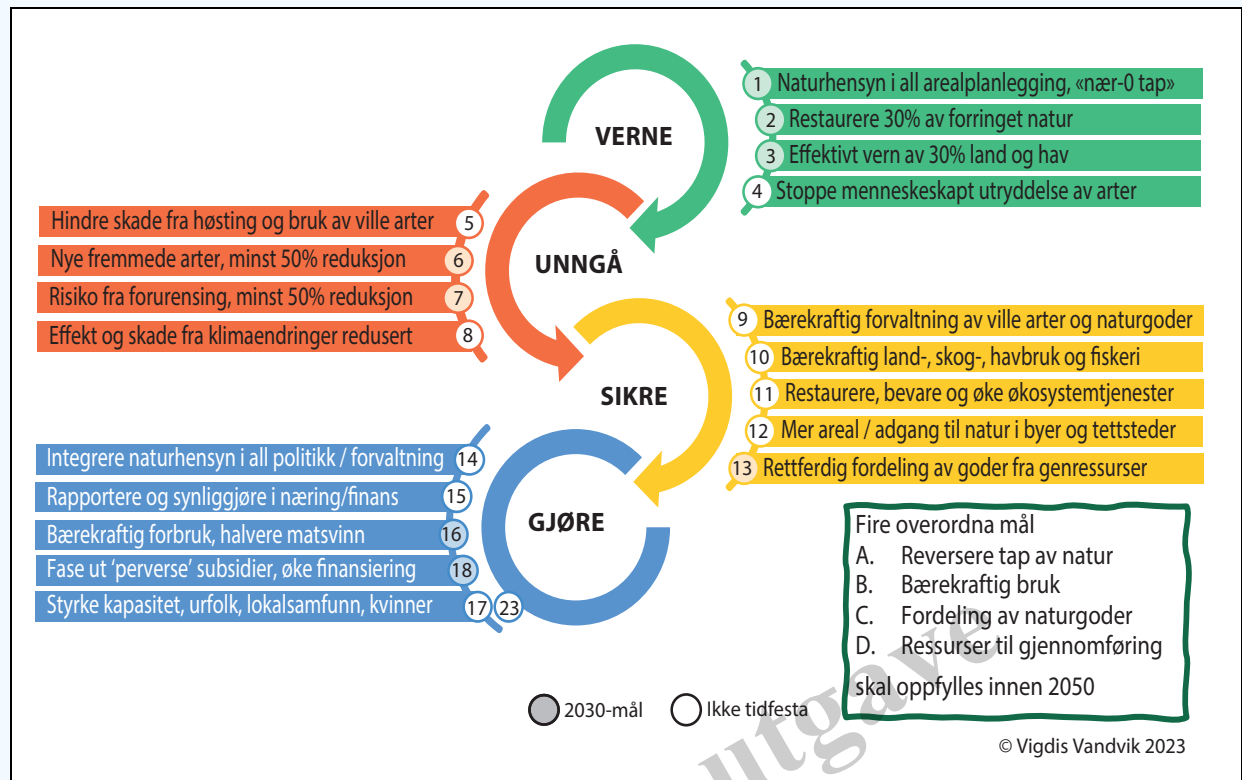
VERNE

1 Naturhensyn i all arealplanlegging, «nær-0 tap»
2 Restaurere 30% av forringet natur
3 Effektivt vern av 30% land og hav
4 Stoppe menneskeskapt utryddelse av arter

UNNGÅ

Hindre skade fra høsting og bruk av ville arter 5
Nye fremmede arter, minst 50% reduksjon 6
Risiko fra forurensing, minst 50% reduksjon 7
Effekt og skade fra klimaendringer redusert 8

SIKRE

9 Bærekraftig forvaltning av ville arter og naturgoder
10 Bærekraftig land-, skog-, havbruk og fiskeri
11 Restaurere, bevare og øke økosystemtjenester
12 Mer areal / adgang til natur i byer og tettsteder
13 Rettferdig fordeling av goder fra genressurser

GJØRE

Integrere naturhensyn i all politikk / forvaltning 14
Rapportere og synliggjøre i næring/finans 15
Bærekraftig forbruk, halvere matsvinn 16
Fase ut 'perverse' subsidier, øke finansiering 18
Styrke kapasitet, urfolk, lokalsamfunn, kvinner 17 23

Fire overordna mål
A. Reversere tap av natur
B. Bærekraftig bruk
C. Fordeling av naturgoder
D. Ressurser til gjennomføring

skal oppfylles innen 2050

2030-mål Ikke tidfesta

utgave

© Vigdis Vandvik 2023